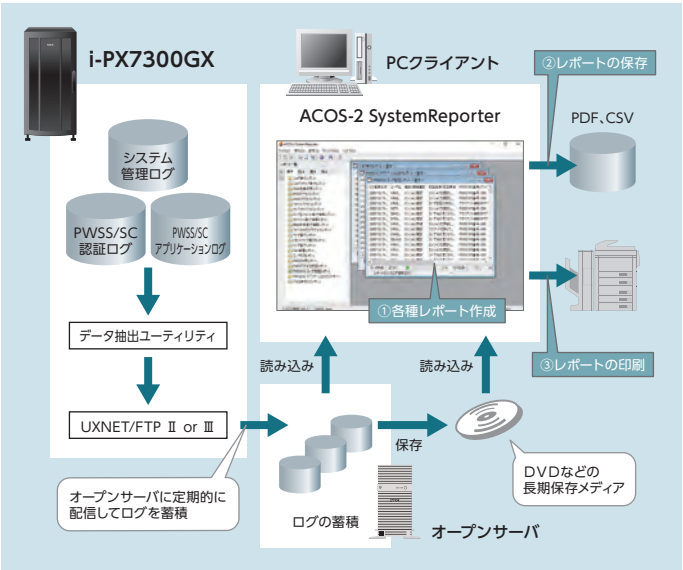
i-PX7300GX

システム管理ログ

PWSS/SC 認証ログ

PWSS/SC アプリケーションログ

データ抽出ユーティリティ

UXNET/FTP Ⅱ or Ⅲ

オープンサーバに定期的に配信してログを蓄積

PCクライアント

ACOS-2 SystemReporter

①各種レポート作成

②レポートの保存

PDF、CSV

③レポートの印刷

読み込み

読み込み

保存

DVDなどの長期保存メディア

ログの蓄積

オープンサーバ